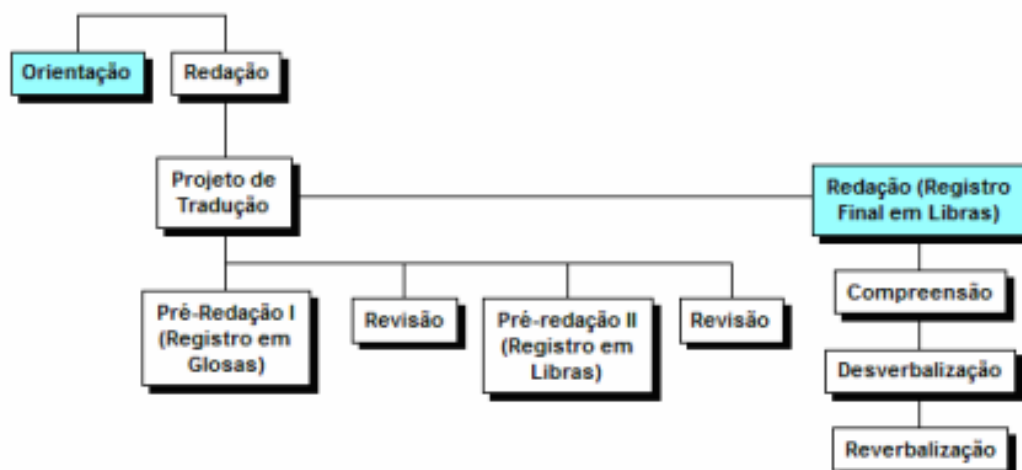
Orientação

Redação

Projeto de Tradução

Redação (Registro Final em Libras)

Pré-Redação I (Registro em Glosas)

Revisão

Pré-redação II (Registro em Libras)

Revisão

Compreensão

Desverbalização

Reverbalização